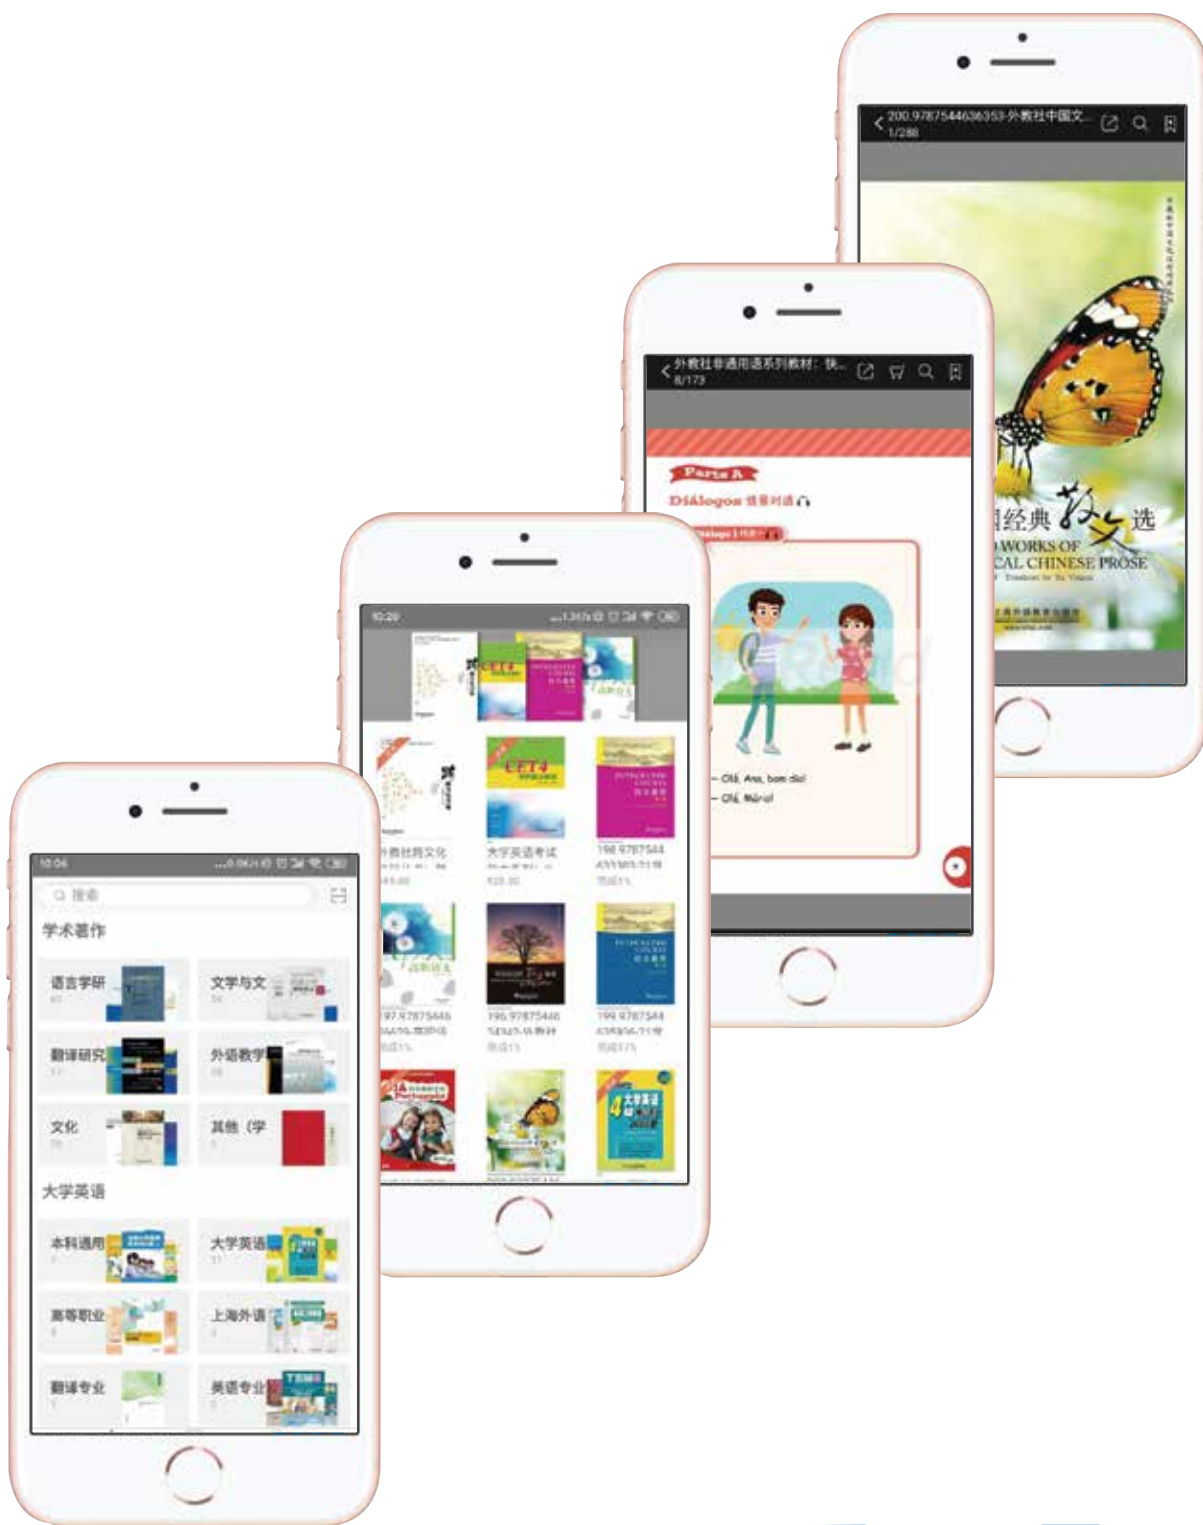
200.9787544636353-外教社中国文...
1/288

经典散文选
WORKS OF
CAL CHINESE PROSE

外教社非通用语系列教材：快...
8/173

Parte A
Diálogos 情景对话

– Olá, Ana, bom dia!
– Olá, Mário!

10:20

CET4

外教社跨文化
大学英语考试
199.9787544
197.97875446
196.97875446
199.9787544

10:06
搜索
学术著作
语言学研
文学与文
翻译研究
外语教学
文化
其他（学
大学英语
本科通用
大学英语
高等职业
上海外语
翻译专业
英语专业